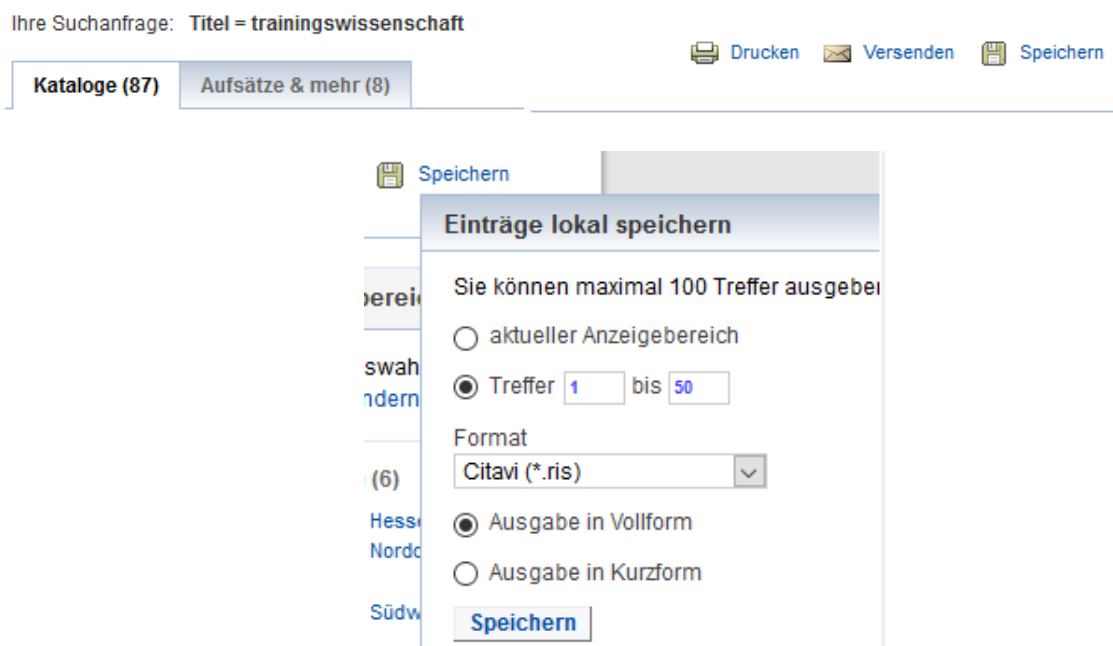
Ihre Suchanfrage: **Titel = trainingswissenschaft**

Drucken Versenden Speichern

Kataloge (87) Aufsätze & mehr (8)

Speichern

bereic

swah
ndern

(6)

Hesse
Nordc

Südw

Einträge lokal speichern

Sie können maximal 100 Treffer ausgeber

aktueller Anzeigebereich

Treffer 1 bis 50

Format
Citavi (*.ris)

Ausgabe in Vollform

Ausgabe in Kurzform

Speichern